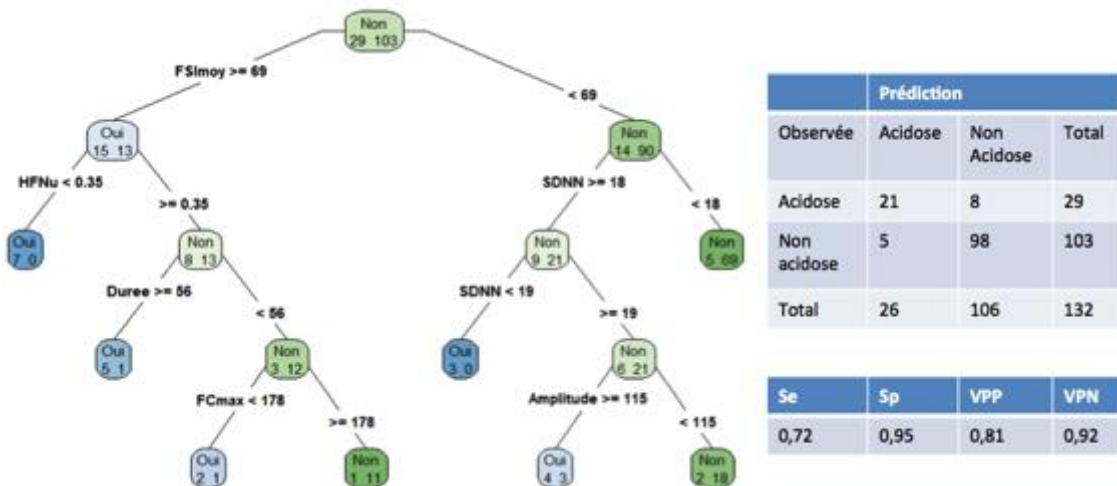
Non
29 103

FSImoy >= 69

< 69

Oui
15 13

Non
14 90

HFNu < 0.35

>= 0.35

SDNN >= 18

< 18

Oui
7 0

Non
8 13

Non
9 21

Non
5 69

Duree >= 56

< 56

SDNN < 19

>= 19

Oui
5 1

Non
3 12

Oui
3 0

Non
6 21

FCmax < 178

>= 178

Amplitude >= 115

< 115

Oui
2 1

Non
1 11

Oui
4 3

Non
2 18

| | Prédiction | | |
|---|---|---|---|
| Observée | Acidose | Non Acidose | Total |
| Acidose | 21 | 8 | 29 |
| Non acidose | 5 | 98 | 103 |
| Total | 26 | 106 | 132 |

| Se | Sp | VPP | VPN |
|---|---|---|---|
| 0,72 | 0,95 | 0,81 | 0,92 |